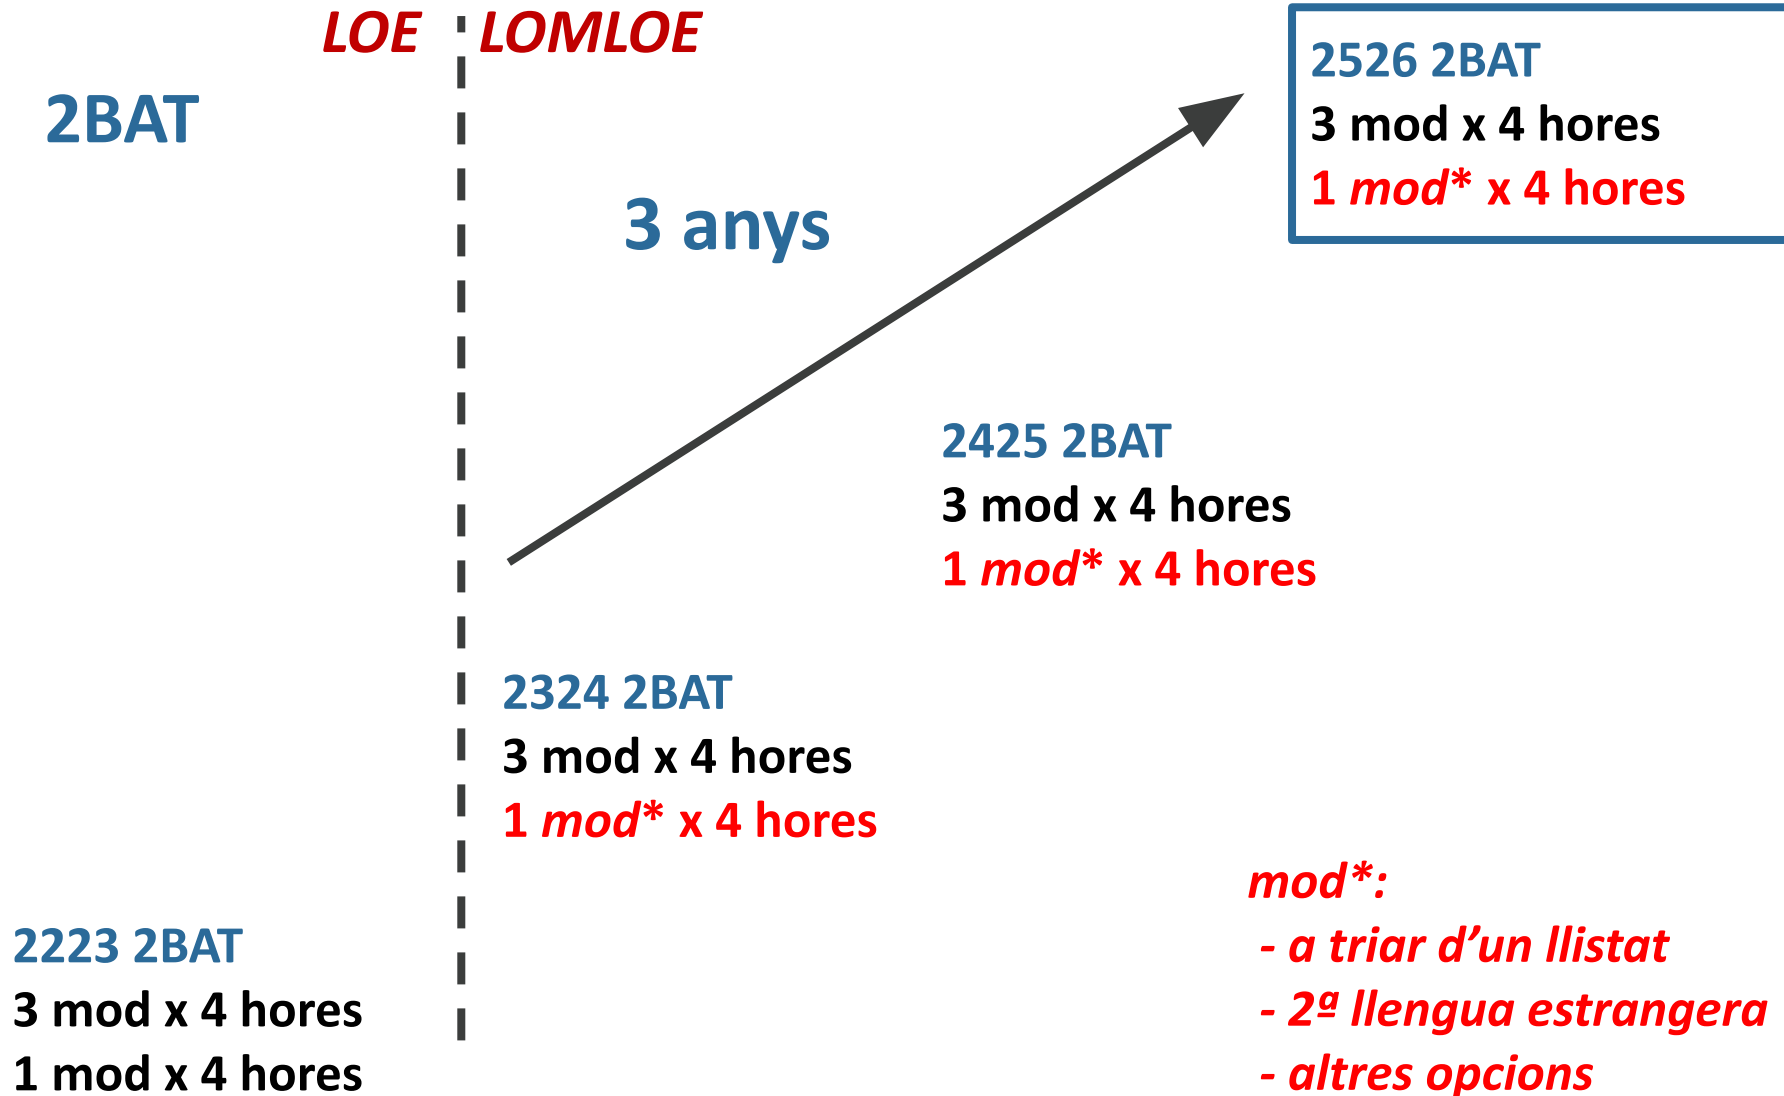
LOE LOMLOE

2BAT

3 anys

2526 2BAT
3 mod x 4 hores
1 mod* x 4 hores

2425 2BAT
3 mod x 4 hores
1 mod* x 4 hores

2324 2BAT
3 mod x 4 hores
1 mod* x 4 hores

2223 2BAT
3 mod x 4 hores
1 mod x 4 hores

mod*:
- a triar d'un llistat
- 2ª llengua estrangera
- altres opcions